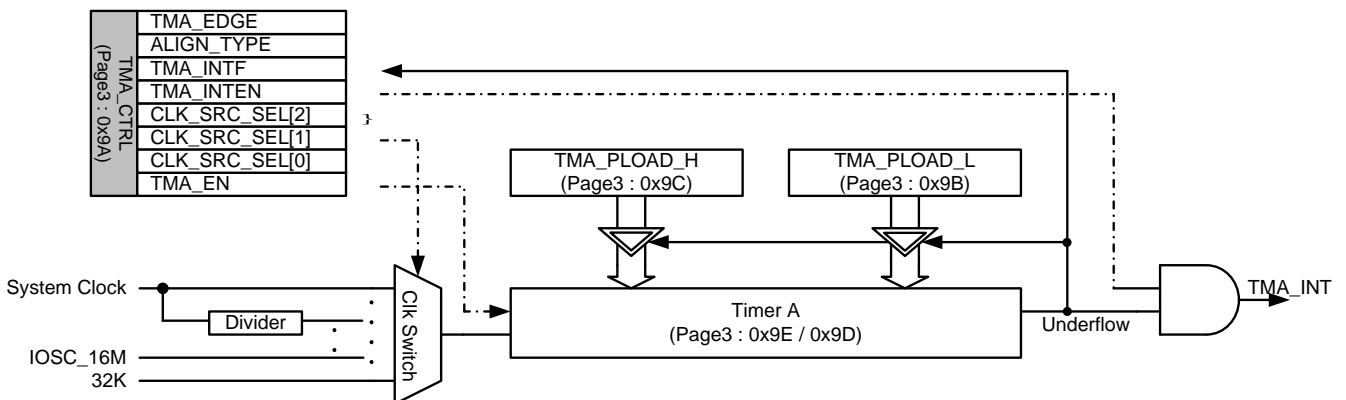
TMA_CTRL
(Page3 : 0x9A)

TMA_EDGE
ALIGN_TYPE
TMA_INTF
TMA_INTEN
CLK_SRC_SEL[2]
CLK_SRC_SEL[1]
CLK_SRC_SEL[0]
TMA_EN

TMA_PLOAD_H
(Page3 : 0x9C)

TMA_PLOAD_L
(Page3 : 0x9B)

System Clock
Divider
IOSC_16M
32K
Clk Switch

Timer A
(Page3 : 0x9E / 0x9D)

Underflow
TMA_INT